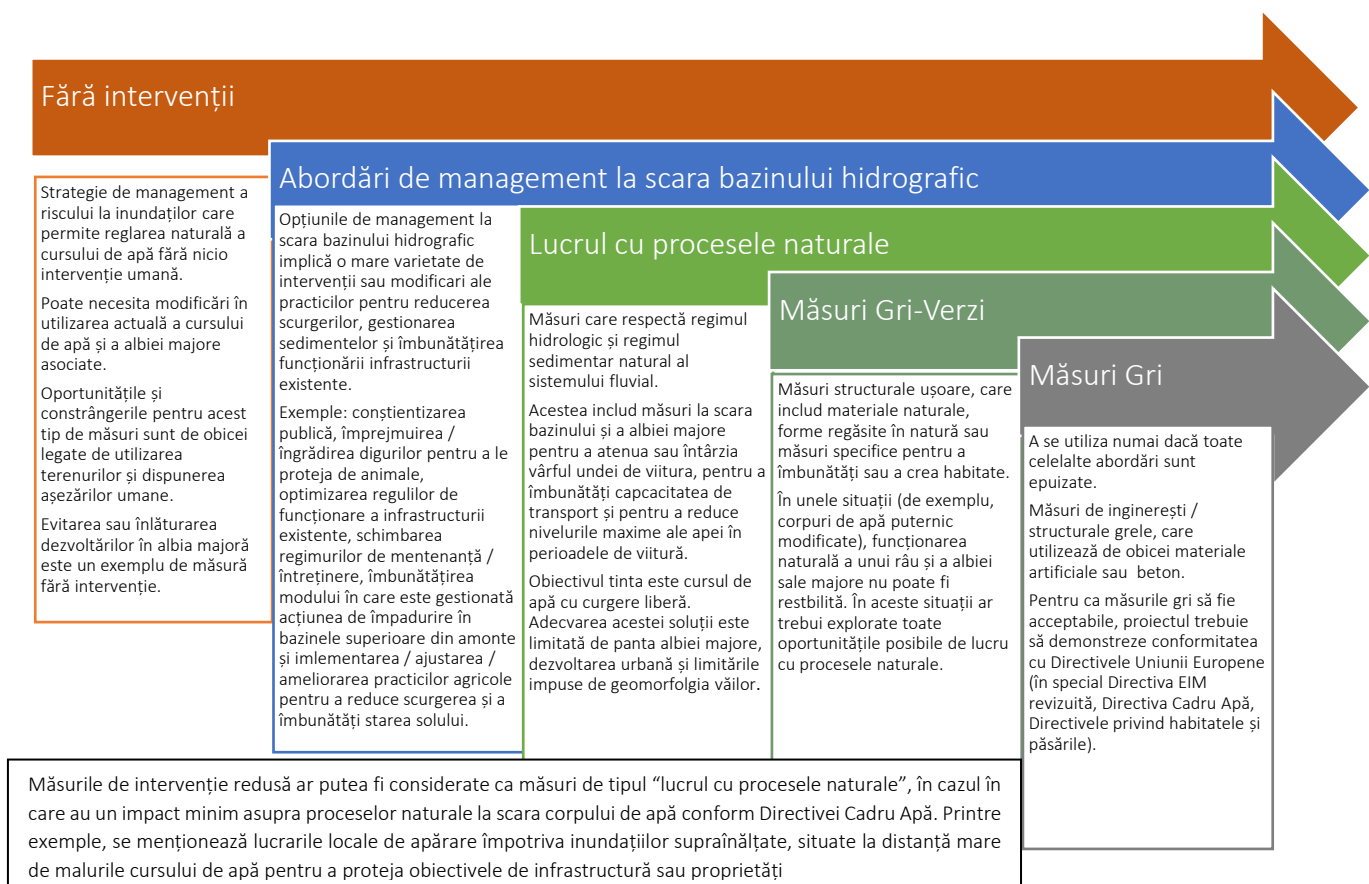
Fără intervenții

Strategie de management a riscului la inundaților care permite reglarea naturală a cursului de apă fără nicio intervenție umană.

Poate necesita modificări în utilizarea actuală a cursului de apă și a albiei majore asociate.

Oportunitățile și constrângerile pentru acest tip de măsuri sunt de obicei legate de utilizarea terenurilor și dispunerea așezărilor umane.

Evitarea sau înlăturarea dezvoltărilor în albia majoră este un exemplu de măsură fără intervenție.

Abordări de management la scara bazinului hidrografic

Opțiunile de management la scara bazinului hidrografic implică o mare varietate de intervenții sau modificari ale practicilor pentru reducerea scurgerilor, gestionarea sedimentelor și îmbunătățirea funcționării infrastructurii existente.

Exemple: conștientizarea publică, împrejmuirea / îngrădirea digurilor pentru a le proteja de animale, optimizarea regulilor de funcționare a infrastructurii existente, schimbarea regimurilor de mentenanță / întreținere, îmbunătățirea modului în care este gestionată acțiunea de împadurire în bazinele superioare din amonte și imlementarea / ajustarea / ameliorarea practicilor agricole pentru a reduce scurgerea și a îmbunătăți starea solului.

Lucrul cu procesele naturale

Măsuri care respectă regimul hidrologic și regimul sedimentar natural al sistemului fluvial.

Acestea includ măsuri la scara bazinului și a albiei majore pentru a atenua sau întârzia vârful undei de viitura, pentru a îmbunătăți capcacitatea de transport și pentru a reduce nivelurile maxime ale apei în perioadele de viitură.

Obiectivul tinta este cursul de apă cu curgere liberă. Adecvarea acestei soluții este limitată de panta albiei majore, dezvoltarea urbană și limitările impuse de geomorfolgia văilor.

Măsuri Gri-Verzi

Măsuri structurale ușoare, care includ materiale naturale, forme regăsite în natură sau măsuri specifice pentru a îmbunătăți sau a crea habitate.

În unele situații (de exemplu, corpuri de apă puternic modificate), funcționarea naturală a unui râu și a albiei sale majore nu poate fi restbilită. În aceste situații ar trebui explorate toate oportunitățile posibile de lucru cu procesele naturale.

Măsuri Gri

A se utiliza numai dacă toate celelalte abordări sunt epuizate.

Măsuri de inginerești / structurale grele, care utilizează de obicei materiale artificiale sau beton.

Pentru ca măsurile gri să fie acceptabile, proiectul trebuie să demonstreze conformitatea cu Directivele Uniunii Europene (în special Directiva EIM revizuită, Directiva Cadru Apă, Directivele privind habitatele și păsările).

Măsurile de intervenție redusă ar putea fi considerate ca măsuri de tipul “lucrul cu procesele naturale”, în cazul în care au un impact minim asupra proceselor naturale la scara corpului de apă conform Directivei Cadru Apă. Printre exemple, se menționează lucrarile locale de apărare împotriva inundațiilor supraînălțate, situate la distanță mare de malurile cursului de apă pentru a proteja obiectivele de infrastructură sau proprietăți